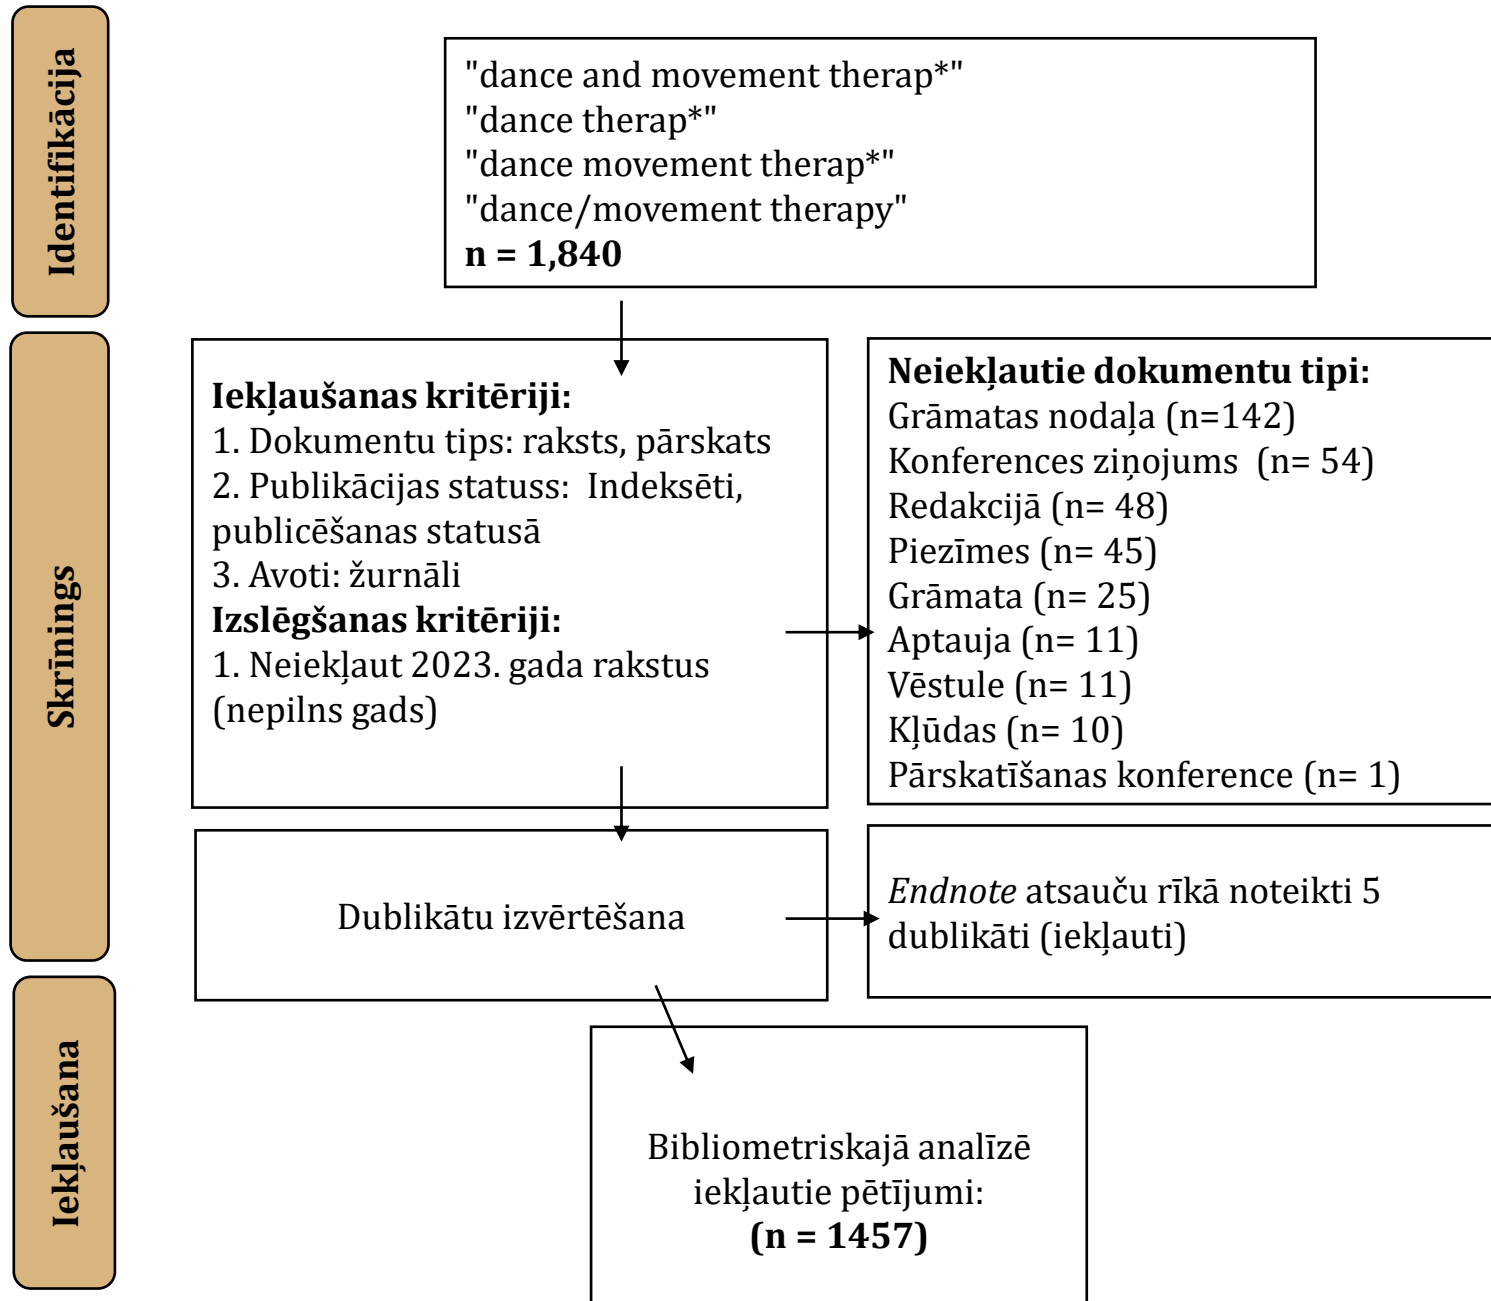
Identifikācija

"dance and movement therap*"
"dance therap*"
"dance movement therap*"
"dance/movement therapy"
**n = 1,840**

Skrīnings

**Iekļaušanas kritēriji:**
1. Dokumentu tips: raksts, pārskats
2. Publikācijas statuss: Indeksēti, publicēšanas statusā
3. Avoti: žurnāli
**Izslēgšanas kritēriji:**
1. Neiekļaut 2023. gada rakstus (nepilns gads)

**Neiekļautie dokumentu tipi:**
Grāmatas nodaļa (n=142)
Konferences ziņojums (n= 54)
Redakcijā (n= 48)
Piezīmes (n= 45)
Grāmata (n= 25)
Aptauja (n= 11)
Vēstule (n= 11)
Kļūdas (n= 10)
Pārskatīšanas konference (n= 1)

Dublikātu izvērtēšana

*Endnote* atsauču rīkā noteikti 5 dublikāti (iekļauti)

Iekļaušana

Bibliometriskajā analīzē iekļautie pētījumi:
**(n = 1457)**